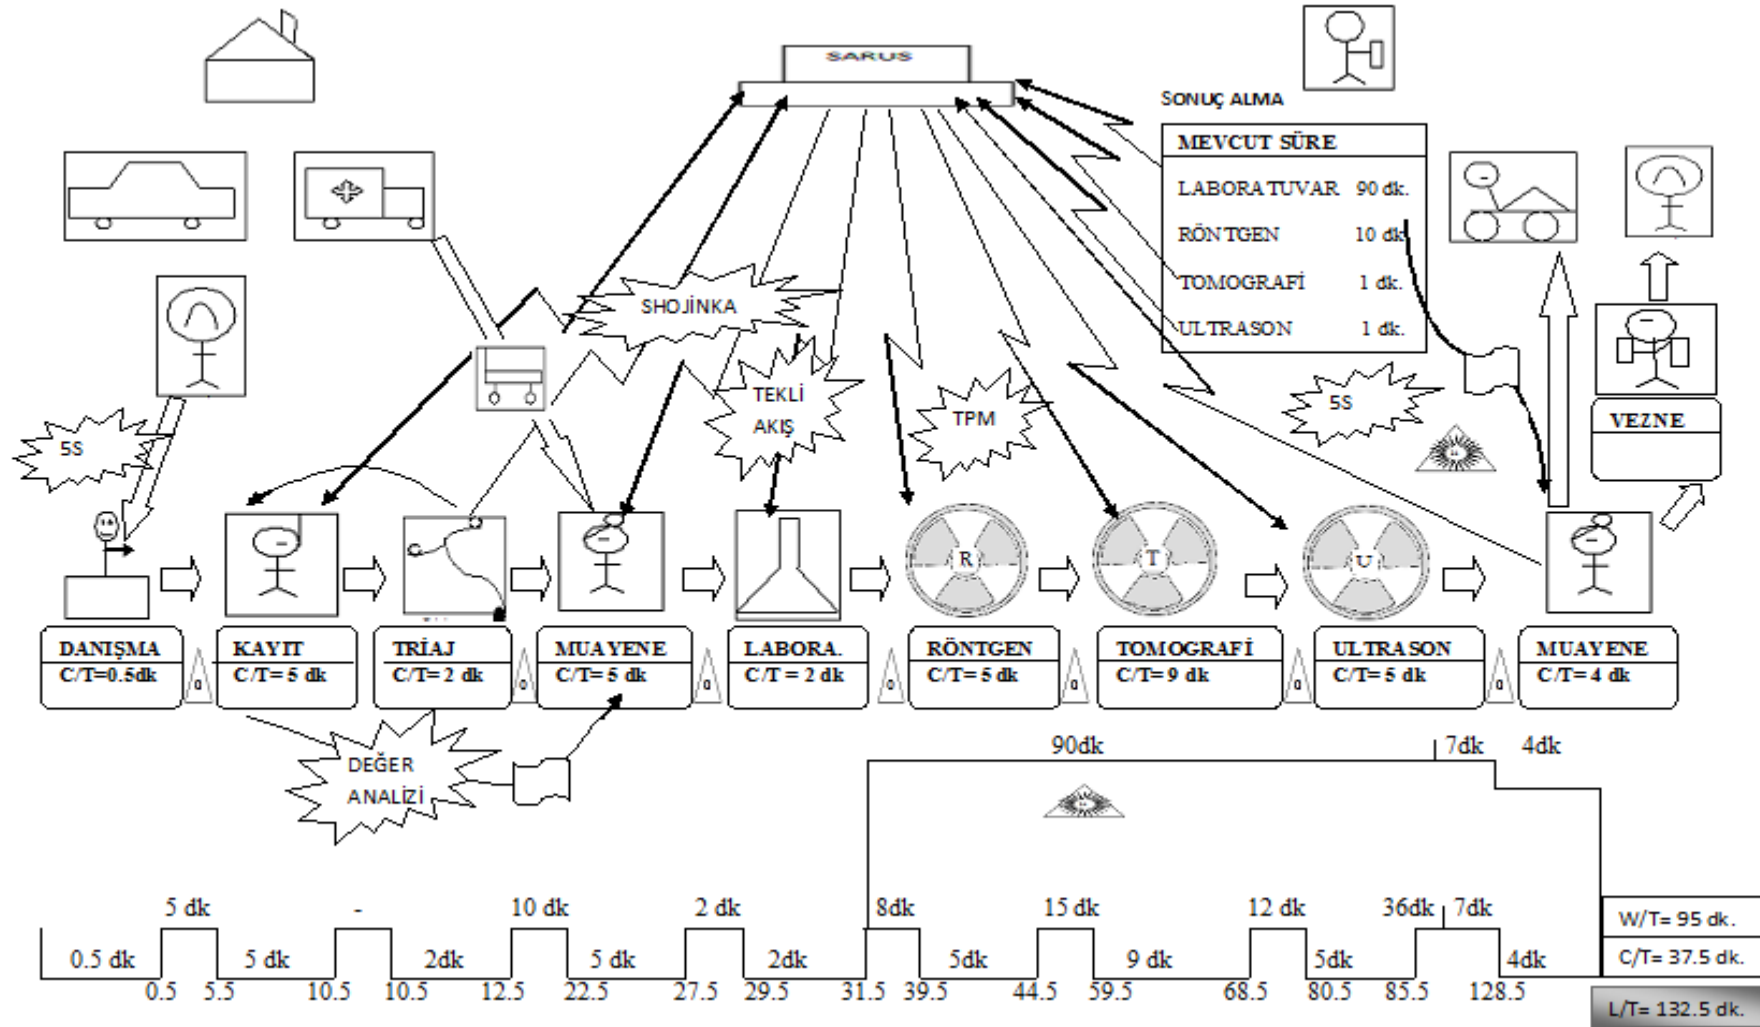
SARUS

SONUÇ ALMA

| MEVCUT SÜRE | |
|---|---|
| LABORATUVAR | 90 dk. |
| RÖNTGEN | 10 dk. |
| TOMOGRAFİ | 1 dk. |
| ULTRASON | 1 dk. |

SHOJİNKA

TEKLİ AKIŞ

TPM

5S

5S

VEZNE

R

T

U

| DANIŞMA | KAYIT | TRİAJ | MUAYENE | LABORA. | RÖNTGEN | TOMOGRAFİ | ULTRASON | MUAYENE |
|---|---|---|---|---|---|---|---|---|
| C/T=0.5dk | C/T= 5 dk | C/T= 2 dk | C/T= 5 dk | C/T = 2 dk | C/T= 5 dk | C/T= 9 dk | C/T= 5 dk | C/T= 4 dk |

DEĞER ANALİZİ

90dk 7dk 4dk

5 dk - 10 dk 2 dk 8dk 15 dk 12 dk 36dk 7dk

0.5 dk 5 dk 2dk 5 dk 2dk 5dk 9 dk 5dk 4dk

0.5 5.5 10.5 10.5 12.5 22.5 27.5 29.5 31.5 39.5 44.5 59.5 68.5 80.5 85.5 128.5

W/T= 95 dk.

C/T= 37.5 dk.

L/T= 132.5 dk.